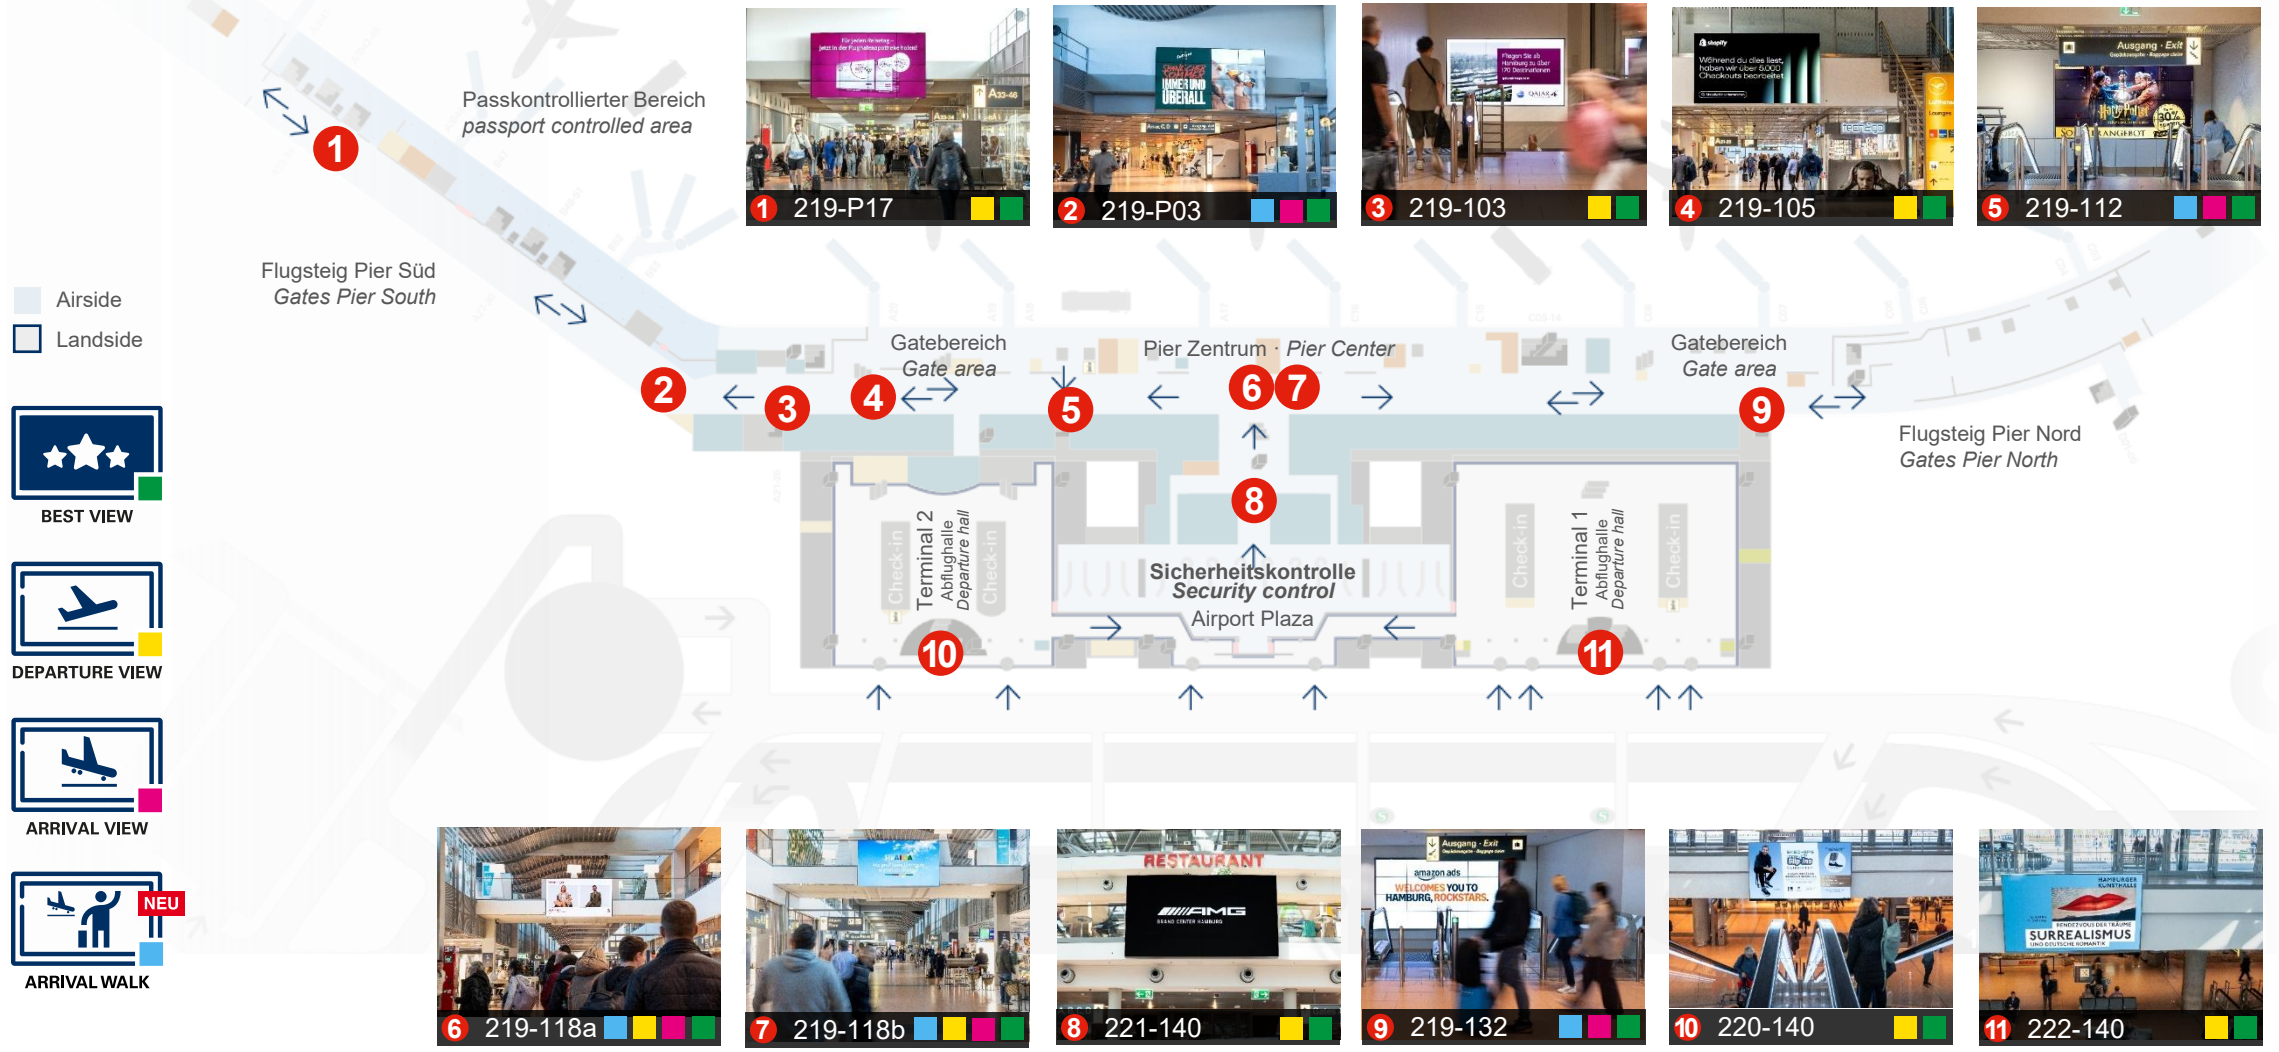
Passkontrollierter Bereich
passport controlled area

1 219-P17
2 219-P03
3 219-103
4 219-105
5 219-112

Airside
Landside

Flugsteig Pier Süd
Gates Pier South

Gatebereich
Gate area

Pier Zentrum · Pier Center

Gatebereich
Gate area

Flugsteig Pier Nord
Gates Pier North

2 3 4 5 6 7 8 9

Terminal 2
Abflughalle
Departure hall

Check-in

Sicherheitskontrolle
Security control
Airport Plaza

Terminal 1
Abflughalle
Departure hall

Check-in

10 11

BEST VIEW

DEPARTURE VIEW

ARRIVAL VIEW

NEU
ARRIVAL WALK

6 219-118a
7 219-118b
8 221-140
9 219-132
10 220-140
11 222-140